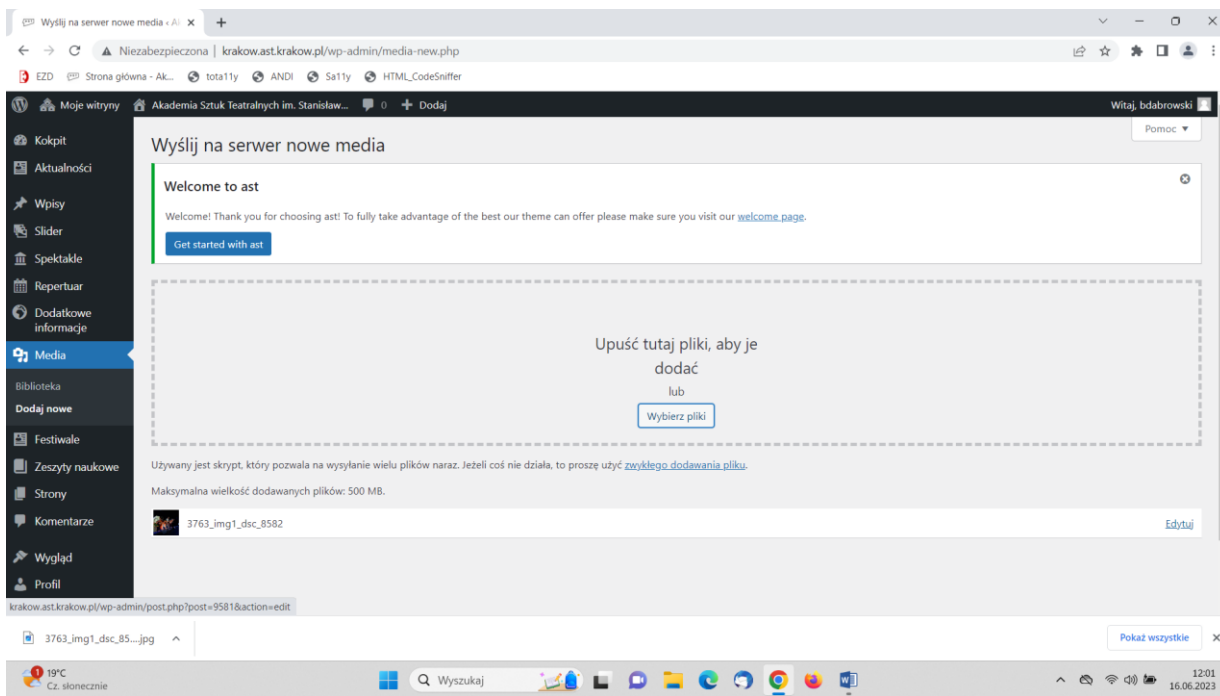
Wyślij na serwer nowe media ‹ A ×
+
Niezabezpieczona | krakow.ast.krakow.pl/wp-admin/media-new.php
EZD Strona główna - Ak... tota11y ANDI Sa11y HTML_CodeSniffer
Moje witryny Akademia Sztuk Teatralnych im. Stanisław... 0 + Dodaj
Witaj, bdabrowski
Pomoc ▼
Kokpit
Aktualności
Wpisy
Slider
Spektakle
Repertuar
Dodatkowe informacje
Media
Biblioteka
Dodaj nowe
Festiwale
Zeszyty naukowe
Strony
Komentarze
Wygląd
Profil

Wyślij na serwer nowe media

Welcome to ast

Welcome! Thank you for choosing ast! To fully take advantage of the best our theme can offer please make sure you visit our welcome page.

Get started with ast

Upuść tutaj pliki, aby je dodać
lub
Wybierz pliki

Używany jest skrypt, który pozwala na wysyłanie wielu plików naraz. Jeżeli coś nie działa, to proszę użyć zwykłego dodawania pliku.

Maksymalna wielkość dodawanych plików: 500 MB.

3763_img1_dsc_8582
Edytuj

krakow.ast.krakow.pl/wp-admin/post.php?post=9581&action=edit

3763_img1_dsc_85....jpg ^
Pokaż wszystkie ×

19°C
Cz. słonecznie
Wyszukaj
12:01
16.06.2023